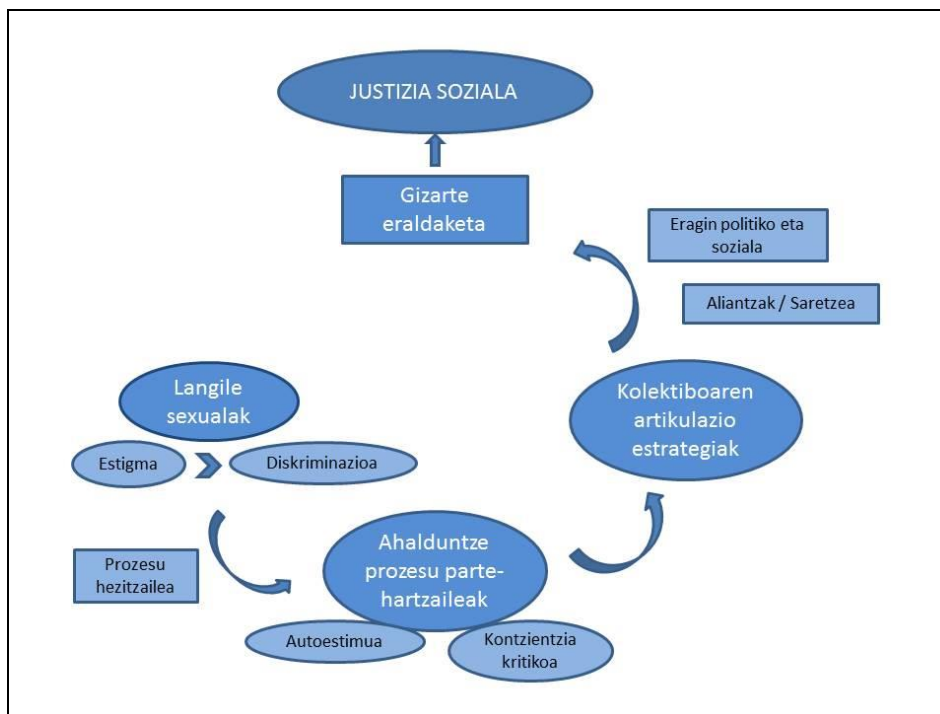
JUSTIZIA SOZIALA

Gizarte eraldaketa

Eragin politiko eta soziala

Aliantzak / Saretzea

Kolektiboaren artikulazio estrategiak

Langile sexualak

Estigma

Diskriminazioa

Prozesu hezitzailea

Ahalduntze prozesu partehartzaileak

Autoestimua

Kontzientzia kritikoa